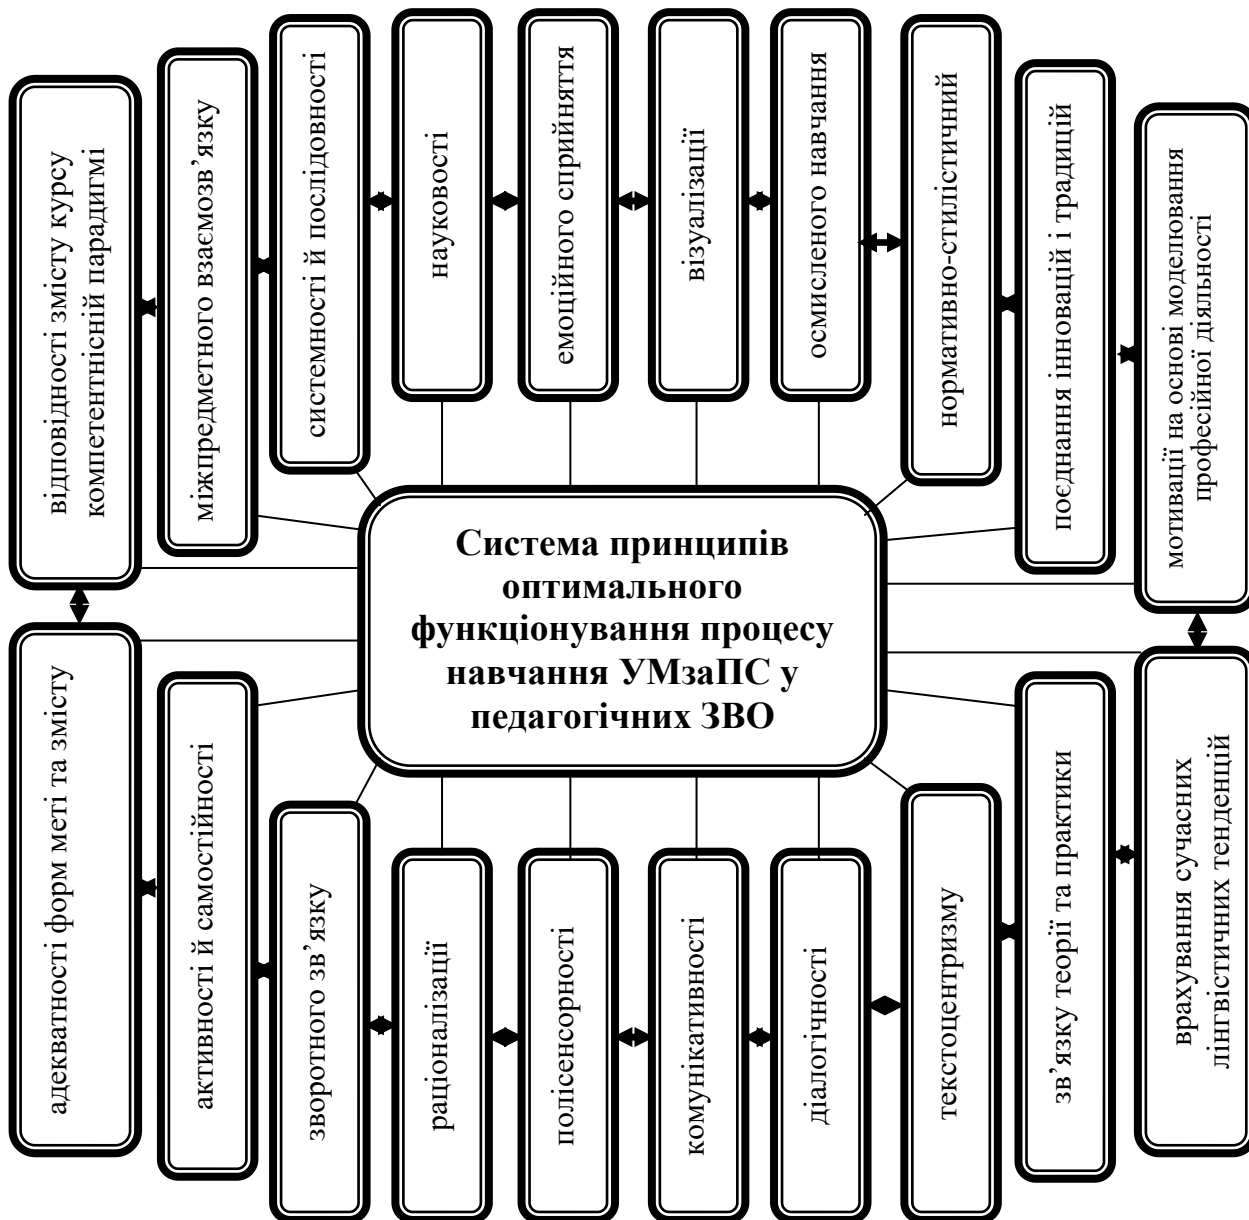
Система принципів оптимального функціонування процесу навчання УМзаПС у педагогічних ЗВО

відповідності змісту курсу компетентнісній парадигмі

міжпредметного взаємозв'язку

системності й послідовності

науковості

емоційного сприйняття

візуалізації

осмисленого навчання

нормативно-стилістичний

поєднання інновацій і традицій

мотивації на основі моделювання професійної діяльності

адекватності форм меті та змісту

активності й самостійності

зворотного зв'язку

раціоналізації

полісенсорності

комунікативності

діалогічності

текстоцентризму

зв'язку теорії та практики

врахування сучасних лінгвістичних тенденцій